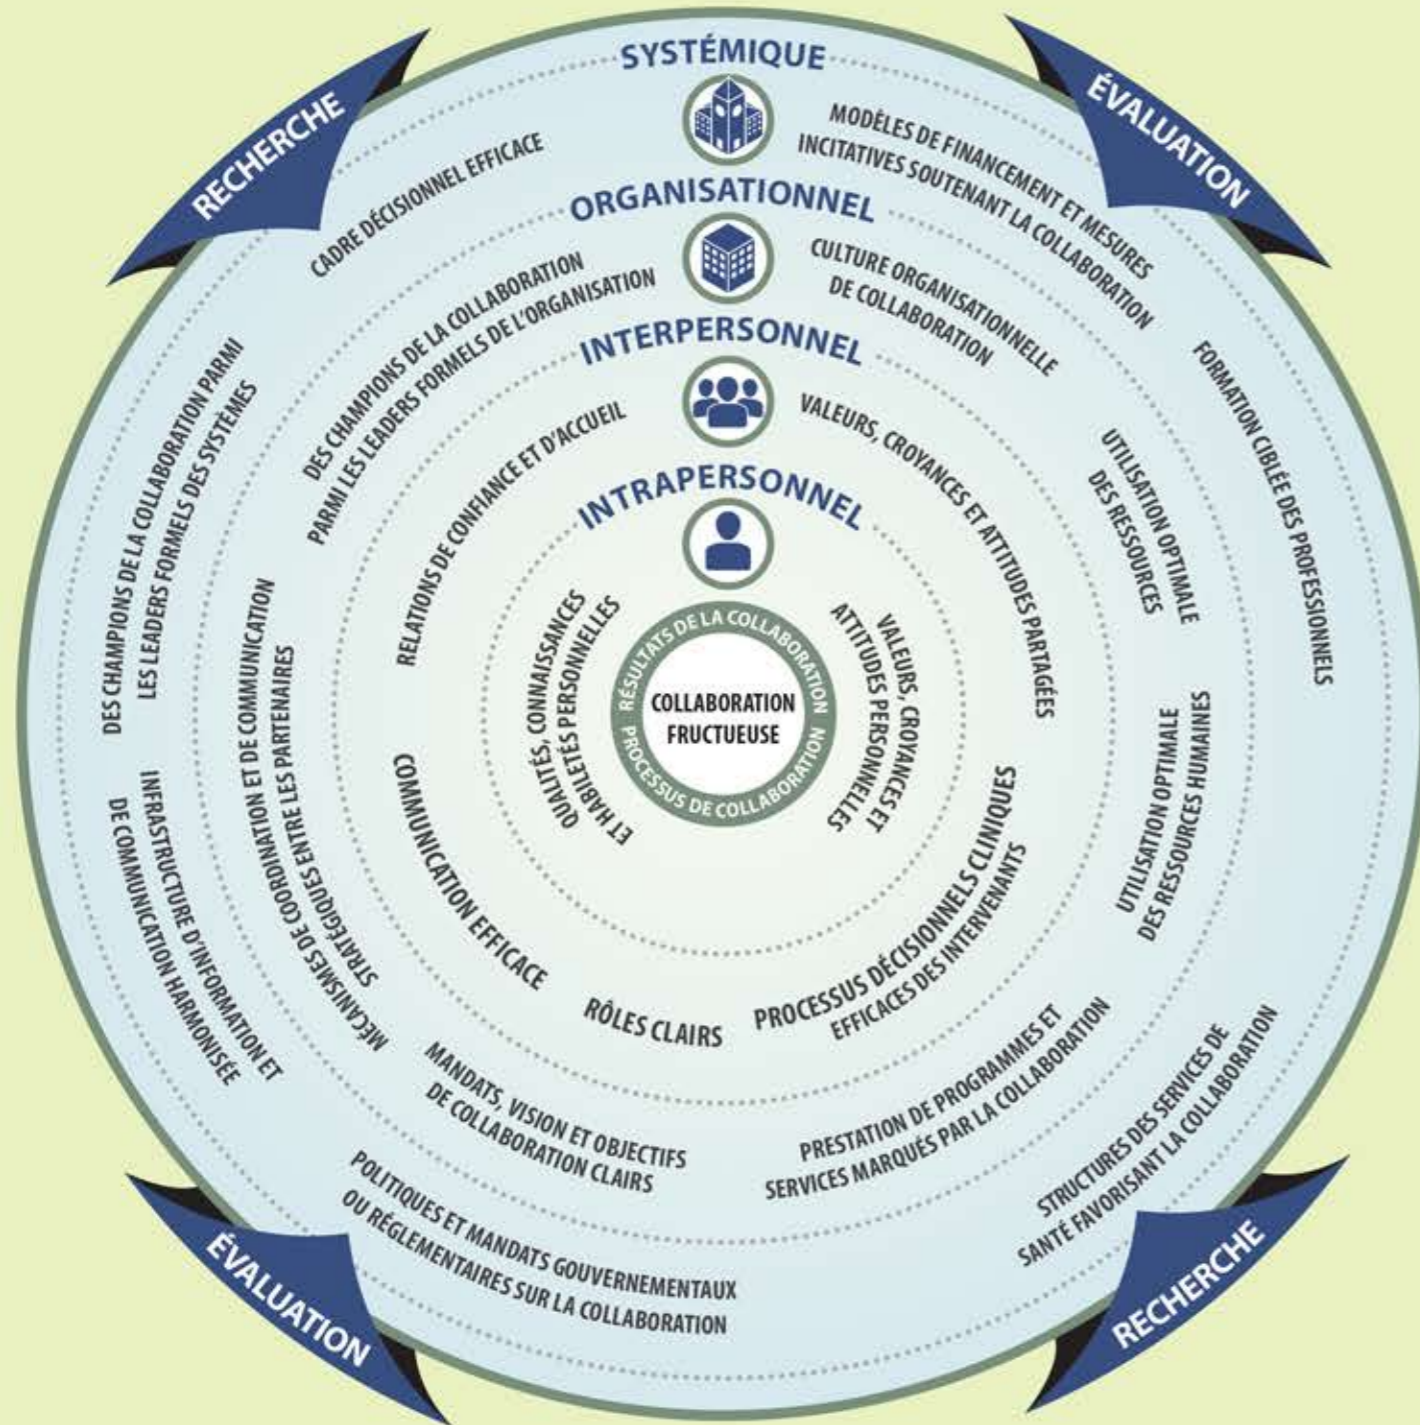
RECHERCHE

SYSTÉMIQUE

ÉVALUATION

CADRE DÉCISIONNEL EFFICACE

MODÈLES DE FINANCEMENT ET MESURES INCITATIVES SOUTENANT LA COLLABORATION

ORGANISATIONNEL

DES CHAMPIONS DE LA COLLABORATION PARMI LES LEADERS FORMELS DE L'ORGANISATION

CULTURE ORGANISATIONNELLE DE COLLABORATION

INTERPERSONNEL

RELATIONS DE CONFIANCE ET D'ACCUEIL

VALEURS, CROYANCES ET ATTITUDES PARTAGÉES

INTRAPERSONNEL

QUALITÉS, CONNAISSANCES ET HABILETÉS PERSONNELLES

VALEURS, CROYANCES ET ATTITUDES PERSONNELLES

RÉSULTATS DE LA COLLABORATION

COLLABORATION FRUCTUEUSE

PROCESSUS DE COLLABORATION

DES CHAMPIONS DE LA COLLABORATION PARMI LES LEADERS FORMELS DES SYSTÈMES

FORMATION CIBLÉE DES PROFESSIONNELS

UTILISATION OPTIMALE DES RESSOURCES

MÉCANISMES DE COORDINATION ET DE COMMUNICATION STRATÉGIQUES ENTRE LES PARTENAIRES

INFRASTRUCTURE D'INFORMATION ET DE COMMUNICATION HARMONISÉE

COMMUNICATION EFFICACE

RÔLES CLAIRS

PROCESSUS DÉCISIONNELS CLINIQUES EFFICACES DES INTERVENANTS

UTILISATION OPTIMALE DES RESSOURCES HUMAINES

MANDATS, VISION ET OBJECTIFS DE COLLABORATION CLAIRS

PRESTATION DE PROGRAMMES ET SERVICES MARQUÉS PAR LA COLLABORATION

STRUCTURES DES SERVICES DE SANTÉ FAVORISANT LA COLLABORATION

POLITIQUES ET MANDATS GOUVERNEMENTAUX OU RÉGLEMENTAIRES SUR LA COLLABORATION

ÉVALUATION

RECHERCHE